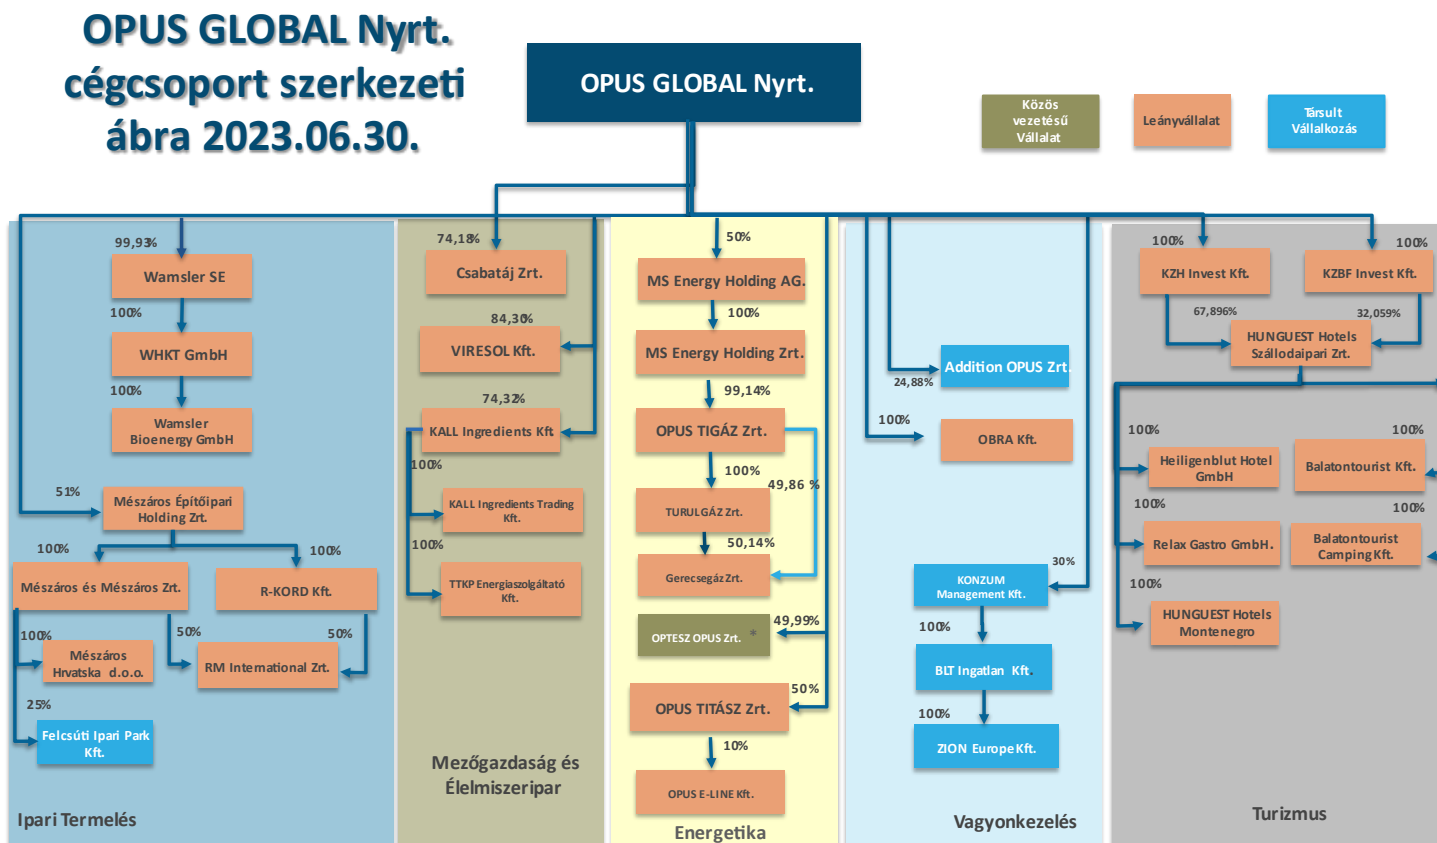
OPUS GLOBAL Nyrt. cégcsoport szerkezeti ábra 2023.06.30.

OPUS GLOBAL Nyrt.

Közös vezetésű Vállalat

Leányvállalat

Társult Vállalkozás

99,93%
Wamsler SE
100%
WHKT GmbH
100%
Wamsler Bioenergy GmbH
51%
Mészáros Építőipari Holding Zrt.
100%
100%
Mészáros és Mészáros Zrt.
R-KORD Kft.
100%
Mészáros Hrvatska d.o.o.
50%
50%
RM International Zrt.
25%
Felcsúti Ipari Park Kft.
Ipari Termelés

74,18%
Csabatáj Zrt.
84,30%
VIRESOL Kft.
74,32%
KALL Ingredients Kft
100%
KALL Ingredients Trading Kft.
100%
TTKP Energiaszolgáltató Kft.
Mezőgazdaság és Élelmiszeripar

50%
MS Energy Holding AG.
100%
MS Energy Holding Zrt.
99,14%
OPUS TIGÁZ Zrt.
100%
49,86 %
TURULGÁZ Zrt.
50,14%
Gerecsegáz Zrt.
OPTESZ OPUS Zrt. *
49,99%
50%
OPUS TITÁSZ Zrt.
10%
OPUS E-LINE Kft.
Energetika

Addition OPUS Zrt.
24,88%
100%
OBRA Kft.
30%
KONZUM Management Kft.
100%
BLT Ingatlan Kft.
100%
ZION Europe Kft.
Vagyonkezelés

100%
KZH Invest Kft.
100%
KZBF Invest Kft.
67,896%
32,059%
HUNGUEST Hotels Szállodaipari Zrt.
100%
Heiligenblut Hotel GmbH
100%
Balatontourist Kft.
100%
Relax Gastro GmbH.
100%
Balatontourist Camping Kft.
100%
HUNGUEST Hotels Montenegro
Turizmus